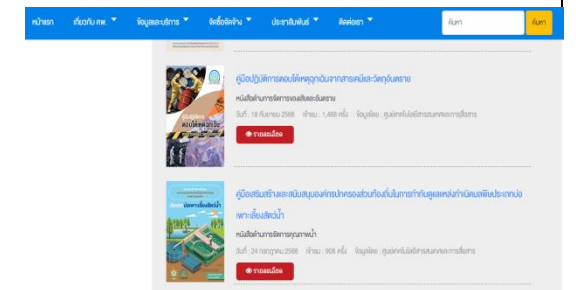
หน้าแรก เกี่ยวกับ คพ. ข้อมูลและบริการ จัดซื้อจัดจ้าง ประชาสัมพันธ์ ติดต่อเรา ค้นหา ค้นหา

คู่มือปฏิบัติการตอบโต้เหตุฉุกเฉินจากสารเคมีและวัตถุอันตราย

หนังสือด้านการจัดการของเสียและอันตราย

วันที่ : 18 กันยายน 2566 เข้าชม : 1,488 ครั้ง ข้อมูลโดย : ศูนย์เทคโนโลยีสารสนเทศและการสื่อสาร

รายละเอียด

คู่มือส่งเสริมสร้างและสนับสนุนองค์กรปกครองส่วนท้องถิ่นในการกำกับดูแลแหล่งกำเนิดมลพิษประเภทบ่อเพาะเลี้ยงสัตว์น้ำ

หนังสือด้านการจัดการคุณภาพน้ำ

วันที่ : 24 กรกฎาคม 2566 เข้าชม : 908 ครั้ง ข้อมูลโดย : ศูนย์เทคโนโลยีสารสนเทศและการสื่อสาร

รายละเอียด